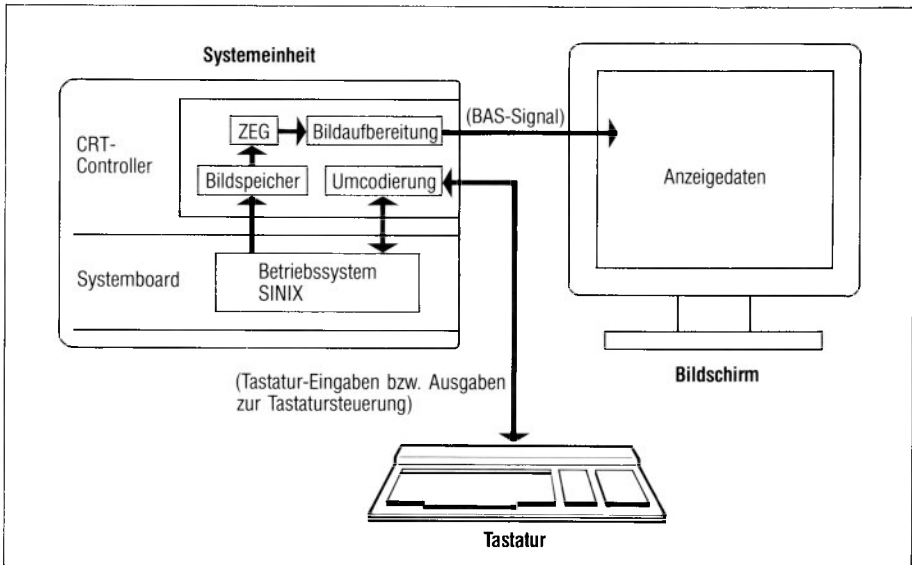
Systemeinheit

CRT-Controller

ZEG

Bildaufbereitung

(BAS-Signal)

Bildspeicher

Umcodierung

Systemboard

Betriebssystem SINIX

Anzeigedaten

Bildschirm

(Tastatur-Eingaben bzw. Ausgaben zur Tastatursteuerung)

Tastatur